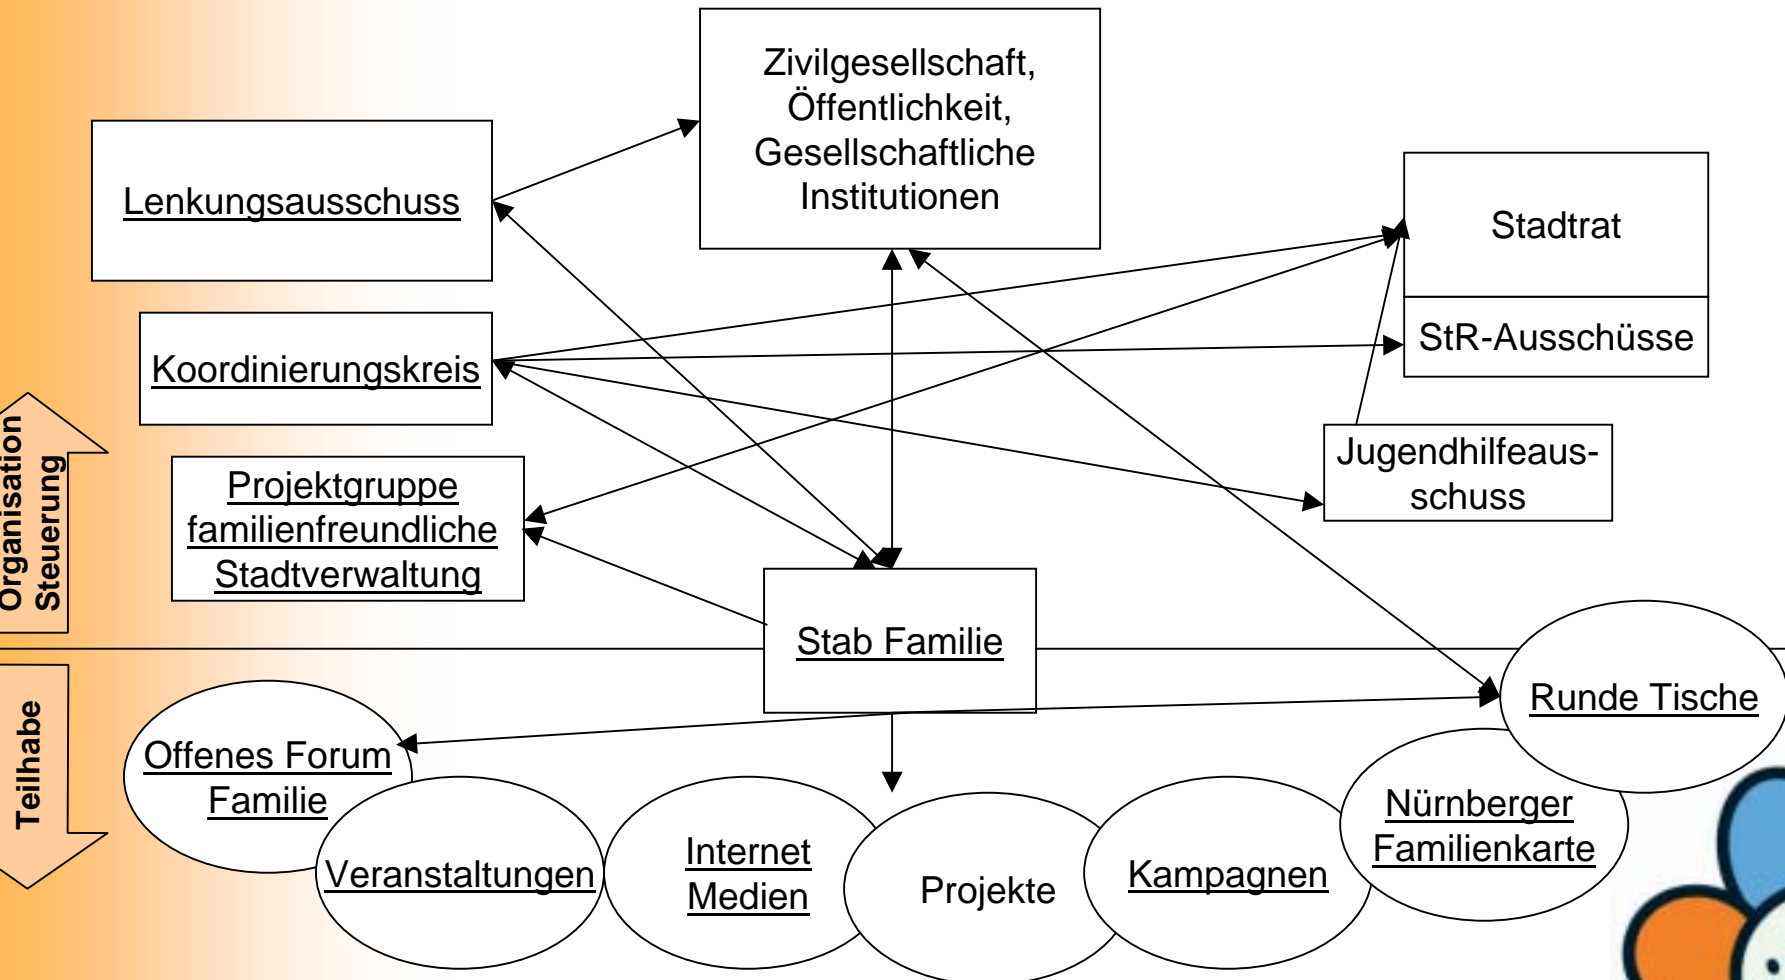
Zivilgesellschaft, Öffentlichkeit, Gesellschaftliche Institutionen

Lenkungsausschuss

Stadtrat

StR-Ausschüsse

Koordinierungskreis

Organisation Steuerung

Projektgruppe familienfreundliche Stadtverwaltung

Jugendhilfeausschuss

Stab Familie

Teilhabe

Runde Tische

Offenes Forum Familie

Veranstaltungen

Internet Medien

Projekte

Kampagnen

Nürnberger Familienkarte